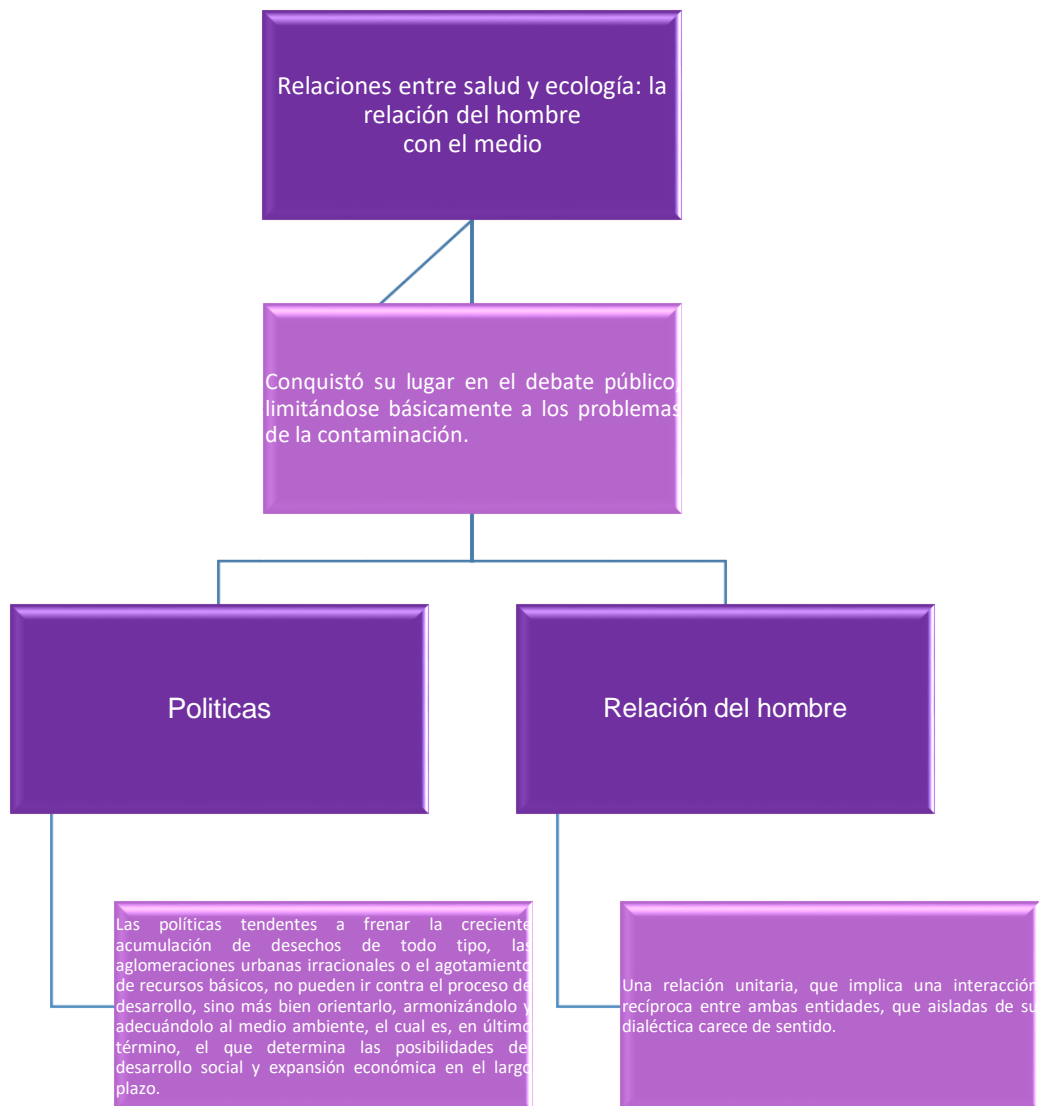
Relaciones entre salud y ecología: la relación del hombre con el medio

Conquistó su lugar en el debate público limitándose básicamente a los problemas de la contaminación.

Politicas

Relación del hombre

Las políticas tendentes a frenar la creciente acumulación de desechos de todo tipo, las aglomeraciones urbanas irracionales o el agotamiento de recursos básicos, no pueden ir contra el proceso de desarrollo, sino más bien orientarlo, armonizándolo y adecuándolo al medio ambiente, el cual es, en último término, el que determina las posibilidades de desarrollo social y expansión económica en el largo plazo.

Una relación unitaria, que implica una interacción recíproca entre ambas entidades, que aisladas de su dialéctica carece de sentido.